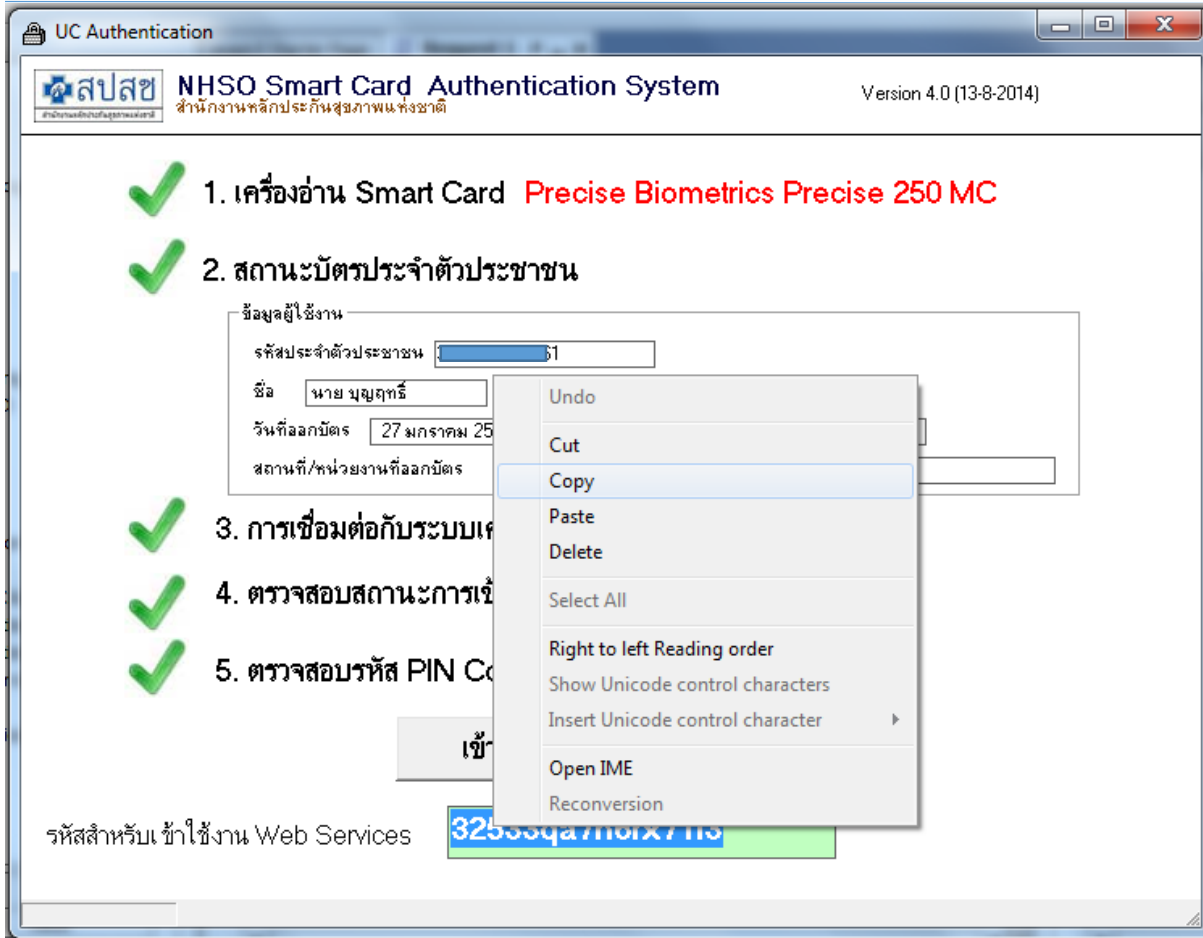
UC Authentication

สปสช
สำนักงานหลักประกันสุขภาพแห่งชาติ

NHSO Smart Card Authentication System
สำนักงานหลักประกันสุขภาพแห่งชาติ

Version 4.0 (13-8-2014)

1. เครื่องอ่าน Smart Card Precise Biometrics Precise 250 MC

2. สถานะบัตรประจำตัวประชาชน

ข้อมูลผู้ใช้งาน
รหัสประจำตัวประชาชน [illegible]61
ชื่อ นาย บุญฤทธิ์
วันที่ออกบัตร 27 มกราคม 25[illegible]
สถานที่/หน่วยงานที่ออกบัตร

3. การเชื่อมต่อกับระบบเ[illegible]

4. ตรวจสอบสถานะการเข้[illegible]

5. ตรวจสอบรหัส PIN Co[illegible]

เข้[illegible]

รหัสสำหรับเข้าใช้งาน Web Services 32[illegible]

Undo
Cut
Copy
Paste
Delete
Select All
Right to left Reading order
Show Unicode control characters
Insert Unicode control character
Open IME
Reconversion